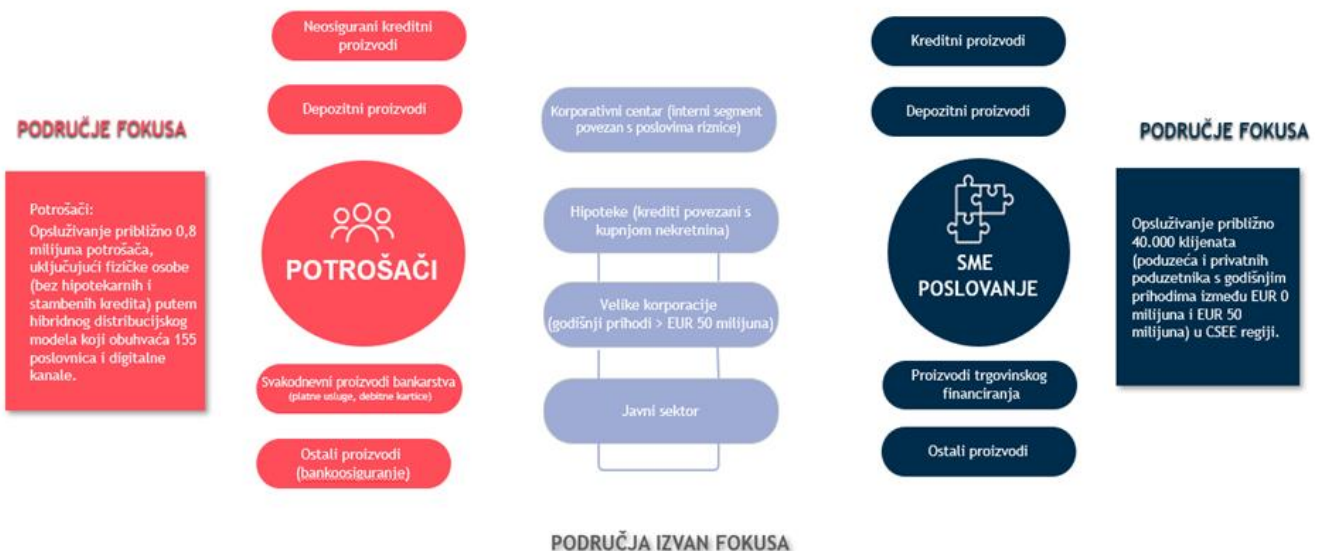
PODRUČJE FOKUSA

Potrošači:
Opsluživanje približno 0,8 milijuna potrošača, uključujući fizičke osobe (bez hipotekarnih i stambenih kredita) putem hibridnog distribucijskog modela koji obuhvaća 155 poslovnica i digitalne kanale.

Neosigurani kreditni proizvodi

Depozitni proizvodi

POTROŠAČI

Svakodnevni proizvodi bankarstva
(platne usluge, debitne kartice)

Ostali proizvodi (bankoosiguranje)

Korporativni centar (interni segment povezan s poslovima riznice)

Hipoteke (krediti povezani s kupnjom nekretnina)

Velike korporacije (godišnji prihodi > EUR 50 milijuna)

Javni sektor

Kreditni proizvodi

Depozitni proizvodi

SME POSLOVANJE

Proizvodi trgovinskog financiranja

Ostali proizvodi

PODRUČJE FOKUSA

Opsluživanje približno 40.000 klijenata (poduzeća i privatnih poduzetnika s godišnjim prihodima između EUR 0 milijuna i EUR 50 milijuna) u CSEE regiji.

PODRUČJA IZVAN FOKUSA